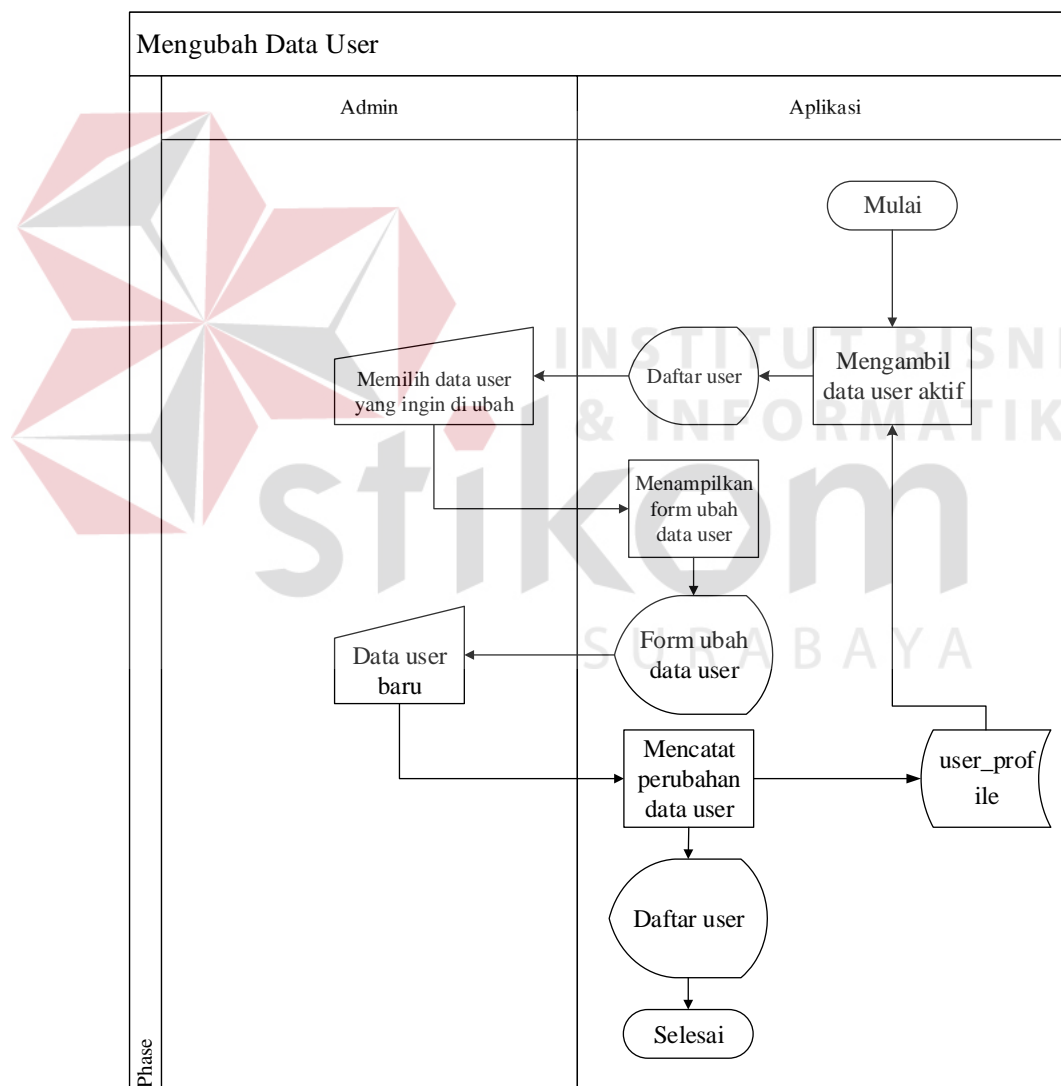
Mengubah Data User

Admin

Aplikasi

Mulai

Mengambil data user aktif

Daftar user

Memilih data user yang ingin di ubah

Menampilkan form ubah data user

Form ubah data user

Data user baru

Mencatat perubahan data user

user_prof ile

Daftar user

Selesai

Phase

INSTITUT BISNIS & INFORMATIKA

stikom

SURABAYA